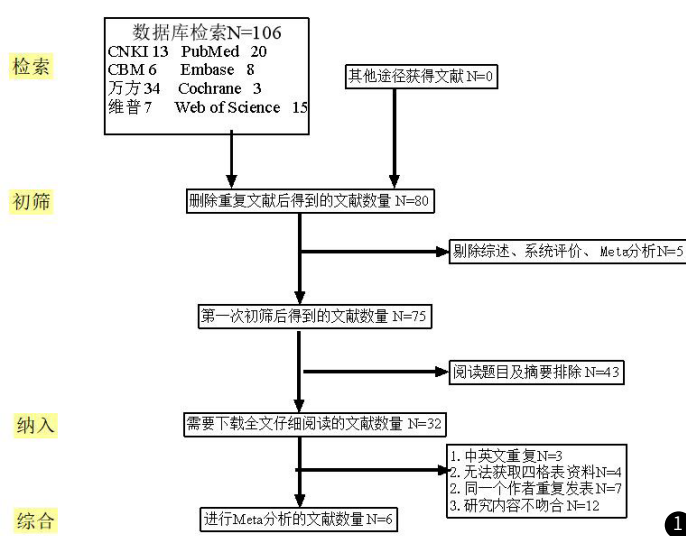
检索

数据库检索N=106
CNKI 13 PubMed 20
CBM 6 Embase 8
万方 34 Cochrane 3
维普 7 Web of Science 15

其他途径获得文献 N=0

初筛

删除重复文献后得到的文献数量 N=80

剔除综述、系统评价、Meta分析 N=5

第一次初筛后得到的文献数量 N=75

阅读题目及摘要排除 N=43

纳入

需要下载全文仔细阅读的文献数量 N=32

1. 中英文重复 N=3
2. 无法获取四格表资料 N=4
2. 同一个作者重复发表 N=7
3. 研究内容不吻合 N=12

综合

进行Meta分析的文献数量 N=6

1